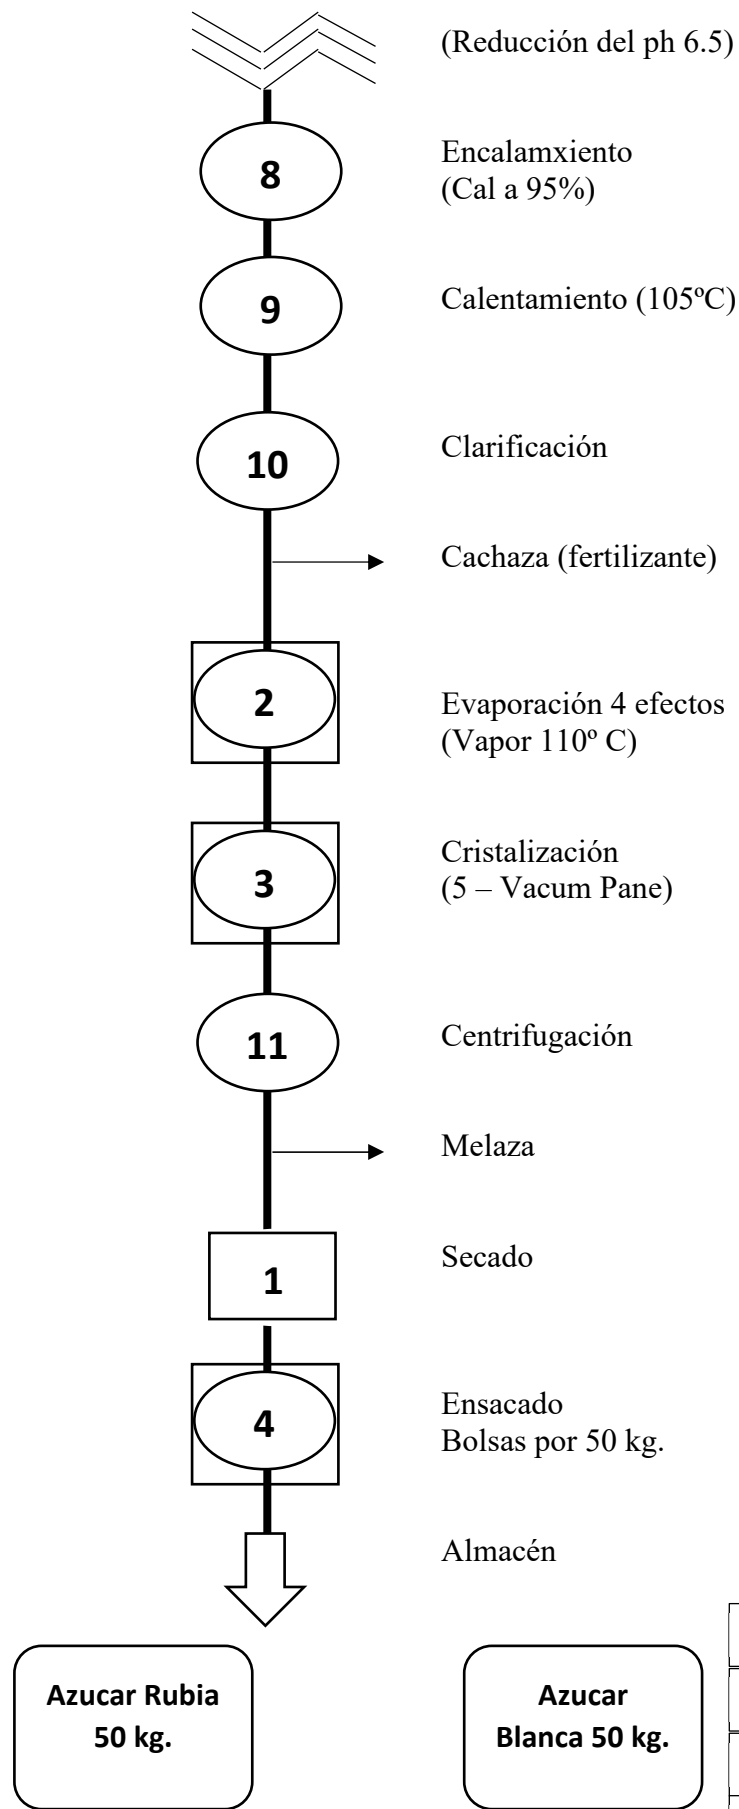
(Reducción del ph 6.5)

8

Encalamxiento
(Cal a 95%)

9

Calentamiento (105ºC)

10

Clarificación

Cachaza (fertilizante)

2

Evaporación 4 efectos
(Vapor 110º C)

3

Cristalización
(5 – Vacum Pane)

11

Centrifugación

Melaza

1

Secado

4

Ensacado
Bolsas por 50 kg.

Almacén

Azucar Rubia
50 kg.

Azucar
Blanca 50 kg.